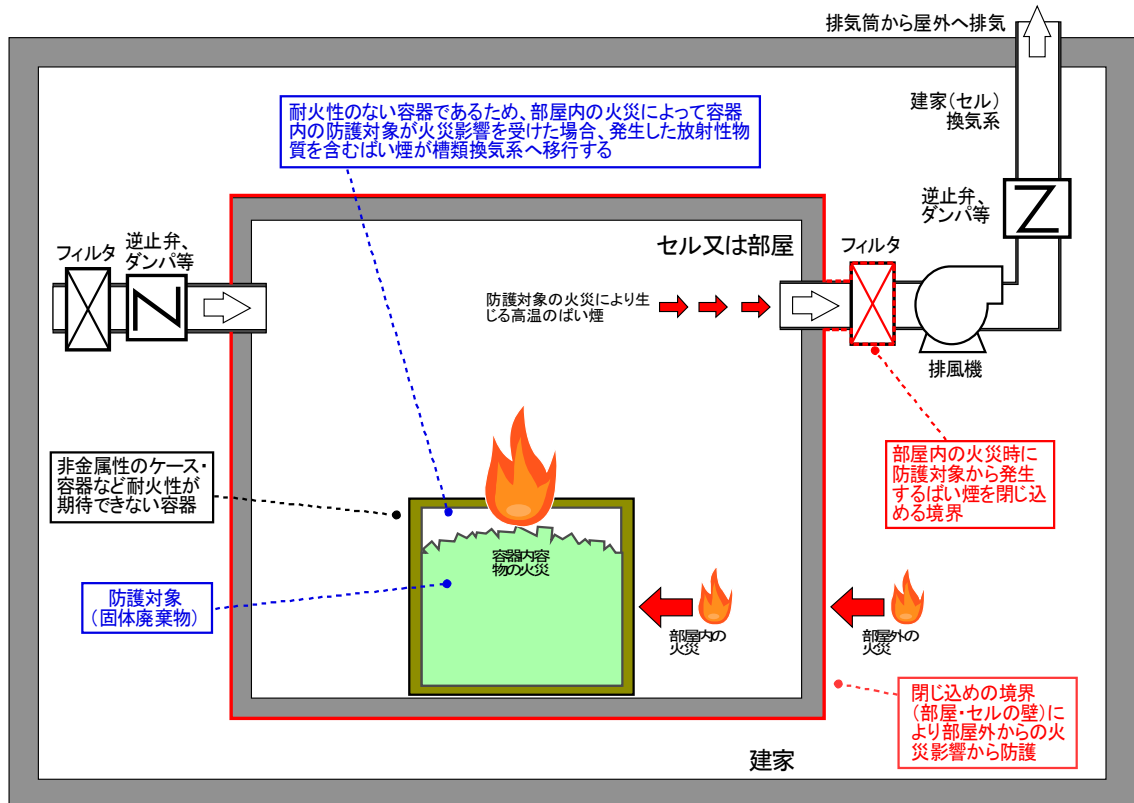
排気筒から屋外へ排気

耐火性のない容器であるため、部屋内の火災によって容器内の防護対象が火災影響を受けた場合、発生した放射性物質を含むばい煙が槽類換気系へ移行する

建家（セル）換気系

逆止弁、ダンパ等

フィルタ

逆止弁、ダンパ等

セル又は部屋

フィルタ

防護対象の火災により生じる高温のばい煙

排風機

部屋内の火災時に防護対象から発生するばい煙を閉じ込める境界

非金属性のケース・容器など耐火性が期待できない容器

容器内容物の火災

防護対象（固体廃棄物）

部屋内の火災

部屋外の火災

閉じ込めの境界（部屋・セルの壁）により部屋外からの火災影響から防護

建家